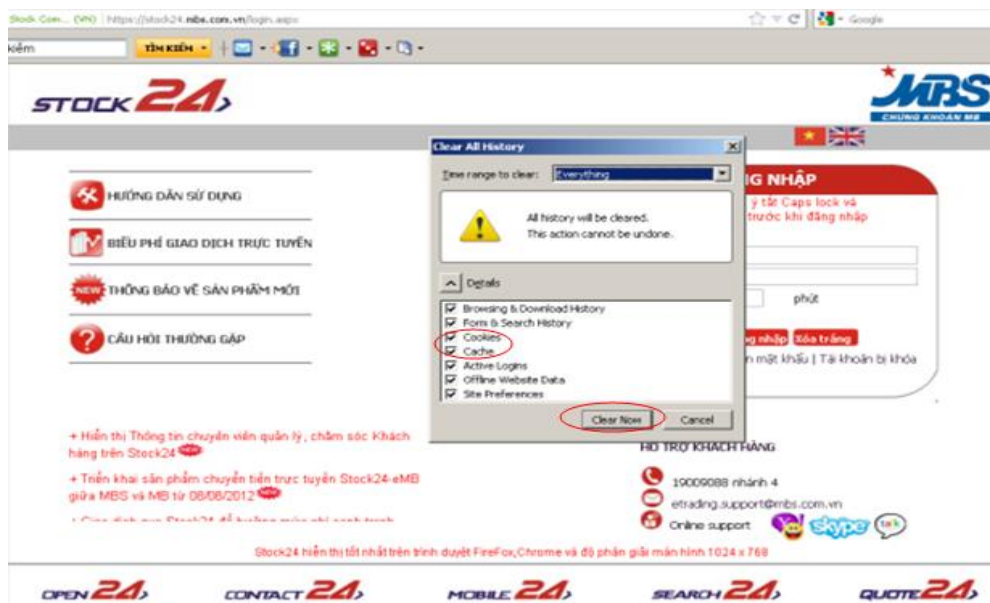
Stock Com... (VN) | https://stock24.mbs.com.vn/login.aspx

Google

kiếm

TÌM KIẾM

STOCK 24

MBS
CHUNG KHOAN MB

HƯỚNG DẪN SỬ DỤNG

BIỂU PHÍ GIAO DỊCH TRỰC TUYẾN

NEW THÔNG BÁO VỀ SẢN PHẨM MỚI

CÂU HỎI THƯỜNG GẶP

Clear All History

Time range to clear: Everything

All history will be cleared.
This action cannot be undone.

Details

Browsing & Download History
Form & Search History
Cookies
Cache
Active Logins
Offline Website Data
Site Preferences

Clear Now

Cancel

G NHẬP

ý tắt Caps lock và
trước khi đăng nhập

phút

ng nhập Xóa trắng

n mật khẩu | Tài khoản bị khóa

+ Hiển thị Thông tin chuyên viên quản lý, chăm sóc Khách hàng trên Stock24 new

+ Triển khai sản phẩm chuyển tiền trực tuyến Stock24-eMB giữa MBS và MB từ 08/08/2012 new

+ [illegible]

HỖ TRỢ KHÁCH HÀNG

19009088 nhánh 4

etrading.support@mbs.com.vn

Online support

skype

talk

Stock24 hiển thị tốt nhất trên trình duyệt FireFox,Chrome và độ phân giải màn hình 1024 x 768

OPEN 24

CONTACT 24

MOBILE 24

SEARCH 24

QUOTE 24